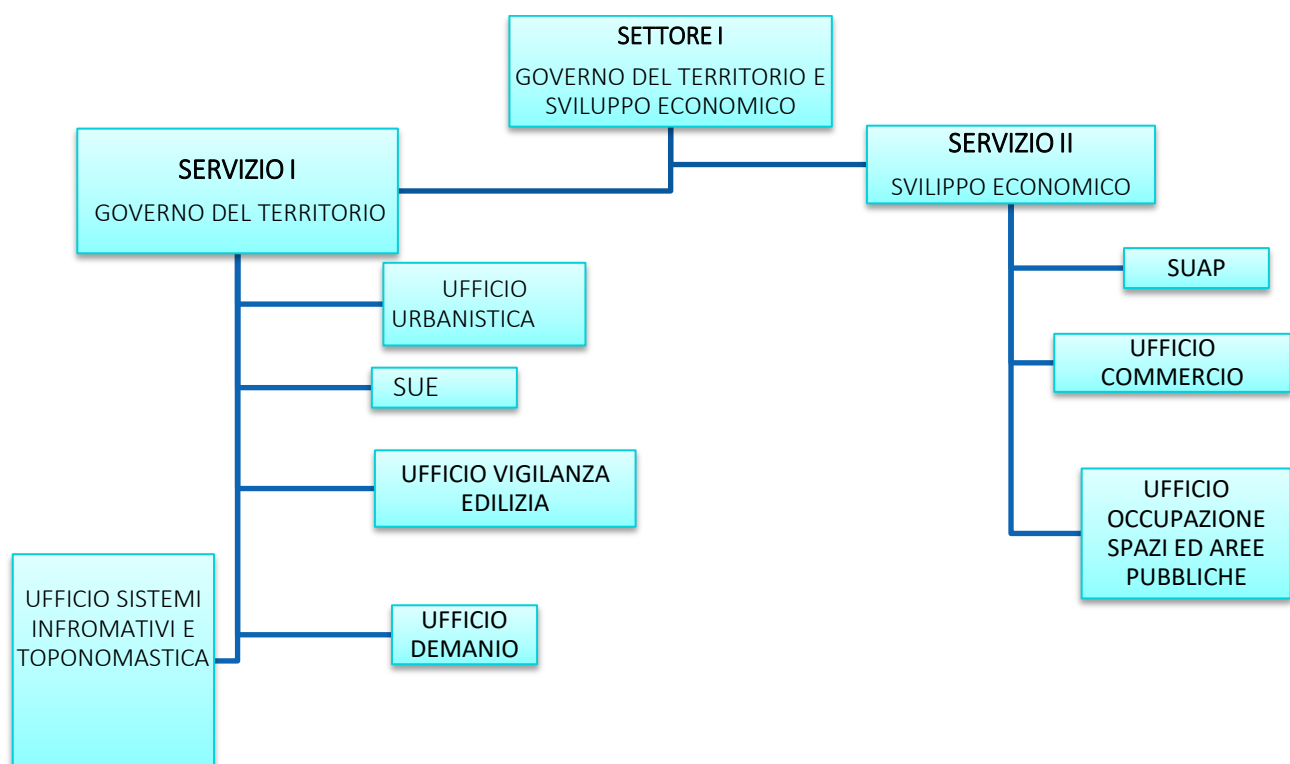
SETTORE I
GOVERNO DEL TERRITORIO E SVILUPPO ECONOMICO

SERVIZIO I
GOVERNO DEL TERRITORIO

SERVIZIO II
SVILIPPO ECONOMICO

UFFICIO URBANISTICA

SUE

UFFICIO VIGILANZA EDILIZIA

UFFICIO SISTEMI INFROMATIVI E TOPONOMASTICA

UFFICIO DEMANIO

SUAP

UFFICIO COMMERCIO

UFFICIO OCCUPAZIONE SPAZI ED AREE PUBBLICHE